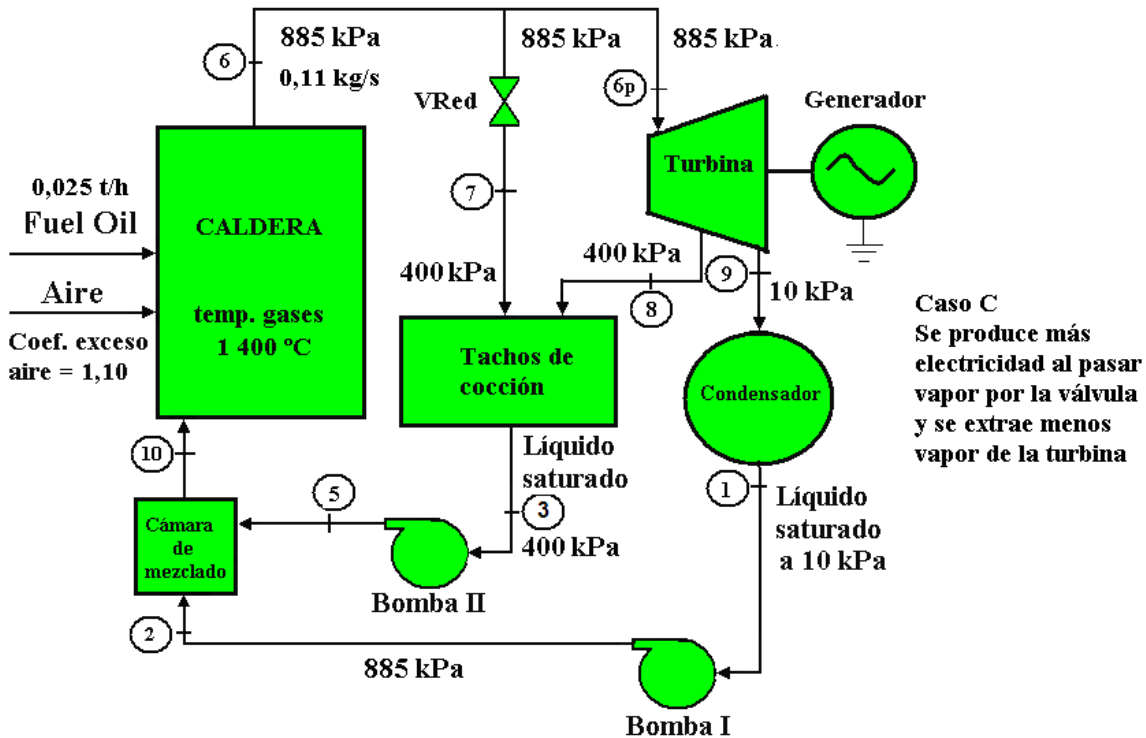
885 kPa
885 kPa
885 kPa
6
0,11 kg/s
VRed
6p
Generador
Turbina
7
0,025 t/h
Fuel Oil
CALDERA
400 kPa
400 kPa
9
8
10 kPa
Aire
temp. gases
1 400 ºC
Coef. exceso aire = 1,10
Tachos de cocción
Caso C
Se produce más electricidad al pasar vapor por la válvula y se extrae menos vapor de la turbina
Condensador
10
Líquido saturado
5
3
400 kPa
1
Líquido saturado a 10 kPa
Cámara de mezclado
Bomba II
2
885 kPa
Bomba I